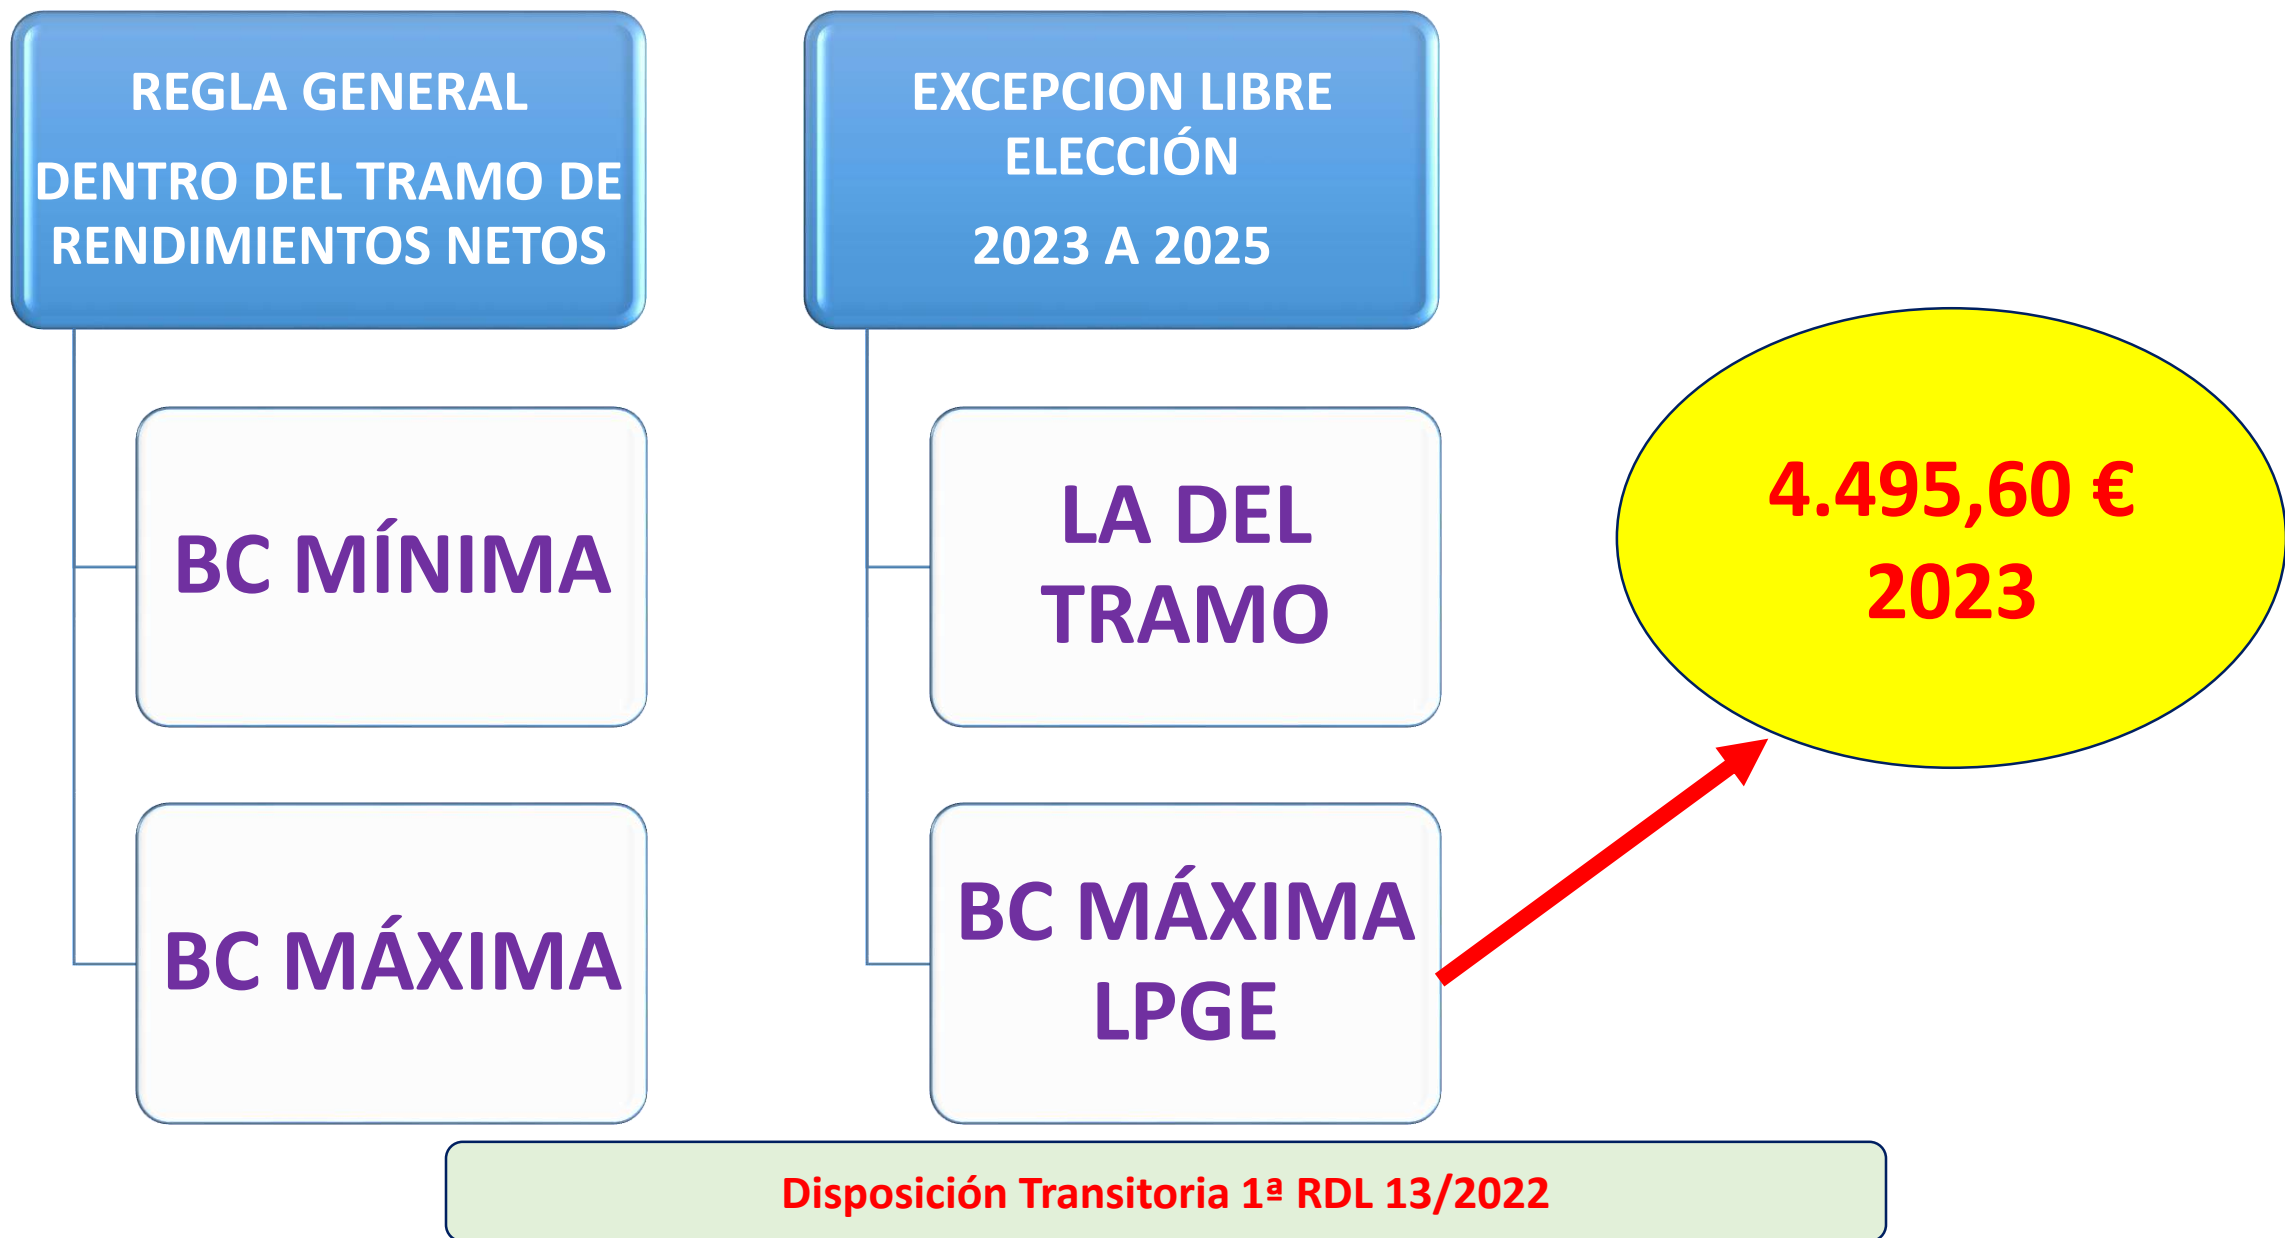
REGLA GENERAL

DENTRO DEL TRAMO DE RENDIMIENTOS NETOS

BC MÍNIMA

BC MÁXIMA

EXCEPCION LIBRE ELECCIÓN

2023 A 2025

LA DEL TRAMO

BC MÁXIMA LPGE

4.495,60 €
2023

Disposición Transitoria 1ª RDL 13/2022